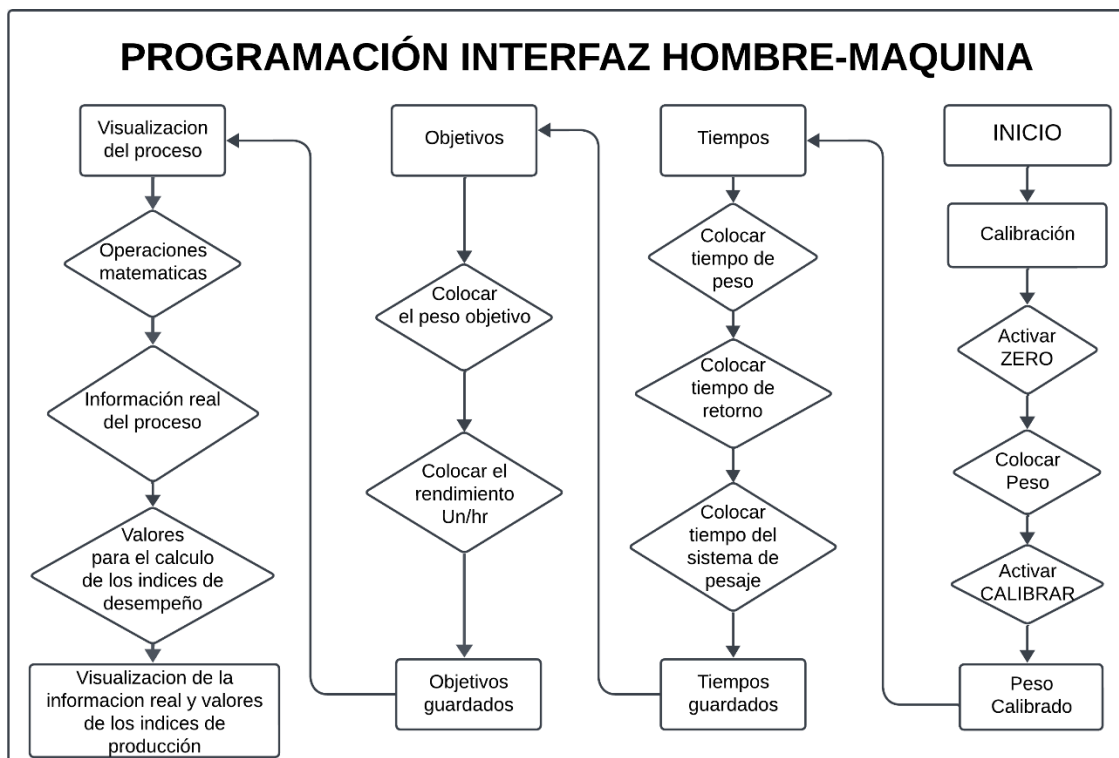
PROGRAMACIÓN INTERFAZ HOMBRE-MAQUINA

Visualizacion del proceso

Operaciones matematicas

Información real del proceso

Valores para el calculo de los indices de desempeño

Visualizacion de la informacion real y valores de los indices de producción

Objetivos

Colocar el peso objetivo

Colocar el rendimiento Un/hr

Objetivos guardados

Tiempos

Colocar tiempo de peso

Colocar tiempo de retorno

Colocar tiempo del sistema de pesaje

Tiempos guardados

INICIO

Calibración

Activar ZERO

Colocar Peso

Activar CALIBRAR

Peso Calibrado